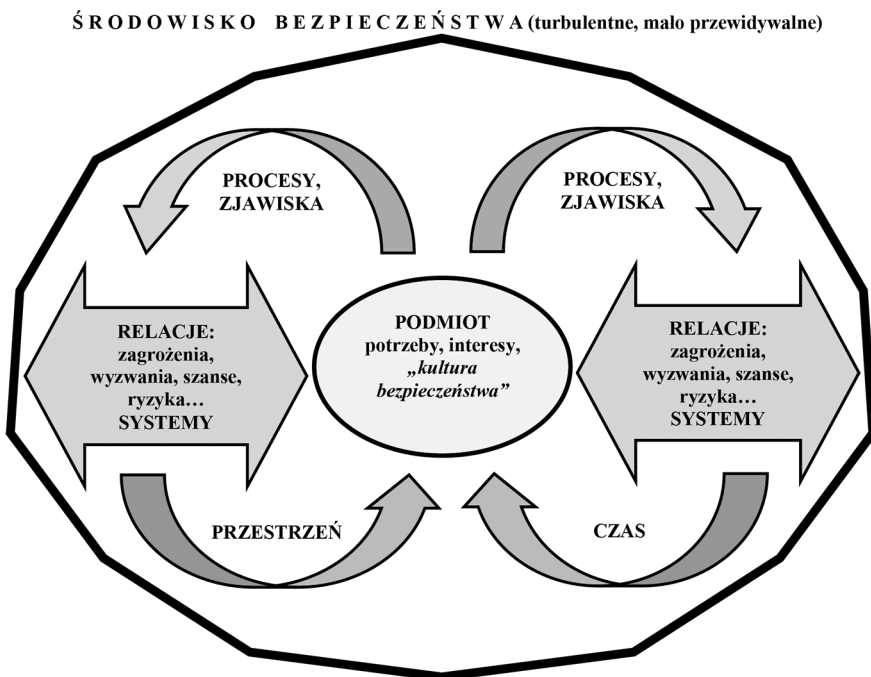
ŚRODOWISKO BEZPIECZEŃSTWA (turbulentne, mało przewidywalne)

PROCESY, ZJAWISKA

PROCESY, ZJAWISKA

RELACJE: zagrożenia, wyzwania, szanse, ryzyka… SYSTEMY

PODMIOT potrzeby, interesy, „kultura bezpieczeństwa”

RELACJE: zagrożenia, wyzwania, szanse, ryzyka… SYSTEMY

PRZESTRZEŃ

CZAS